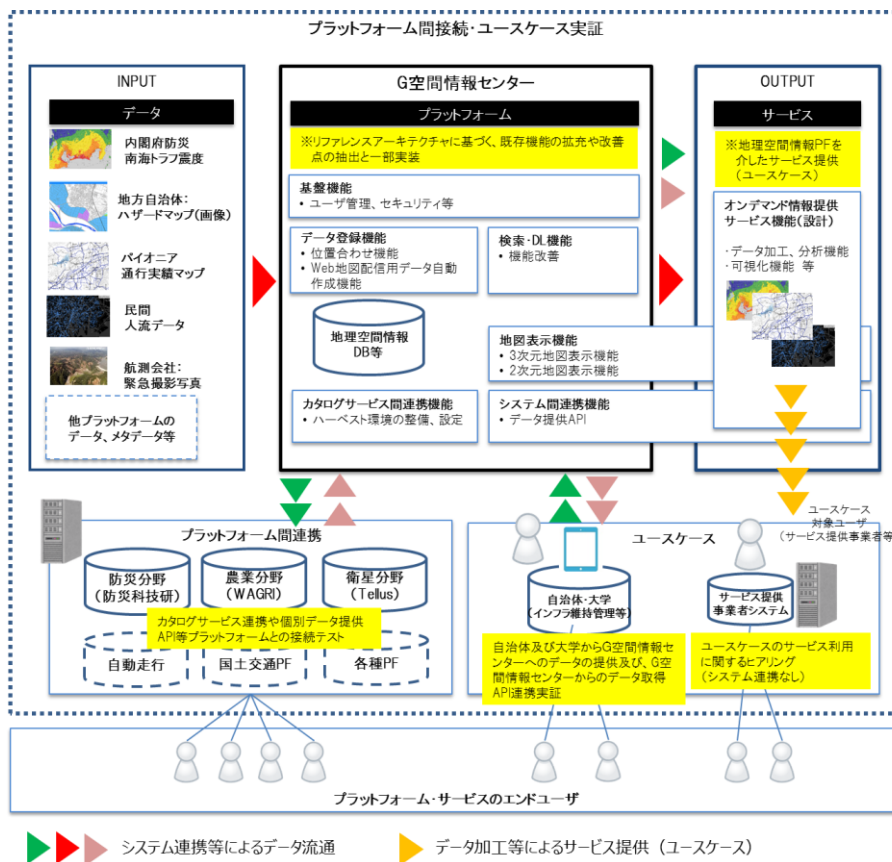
プラットフォーム間接続・ユースケース実証

INPUT

データ

内閣府防災
南海トラフ震度

地方自治体:
ハザードマップ(画像)

パイオニア
通行実績マップ

民間
人流データ

航測会社:
緊急撮影写真

他プラットフォームの
データ、メタデータ等

G空間情報センター

プラットフォーム

※リファレンスアーキテクチャに基づく、既存機能の拡充や改善点の抽出と一部実装

基盤機能
• ユーザ管理、セキュリティ等

データ登録機能
• 位置合わせ機能
• Web地図配信用データ自動作成機能

検索・DL機能
• 機能改善

地理空間情報
DB等

地図表示機能
• 3次元地図表示機能
• 2次元地図表示機能

カタログサービス間連携機能
• ハーベスト環境の整備、設定

システム間連携機能
• データ提供API

OUTPUT

サービス

※地理空間情報PFを介したサービス提供
(ユースケース)

オンデマンド情報提供
サービス機能(設計)

・データ加工、分析機能
・可視化機能 等

ユースケース
対象ユーザ
(サービス提供事業者等)

プラットフォーム間連携

防災分野
(防災科技研)

農業分野
(WAGRI)

衛星分野
(Tellus)

カタログサービス連携や個別データ提供
API等プラットフォームとの接続テスト

自動走行

国土交通PF

各種PF

ユースケース

自治体・大学
(インフラ維持管理等)

サービス提供
事業者システム

自治体及び大学からG空間情報センターへのデータの提供及び、G空間情報センターからのデータ取得API連携実証

ユースケースのサービス利用に関するヒアリング
(システム連携なし)

プラットフォーム・サービスのエンドユーザ

システム連携等によるデータ流通

データ加工等によるサービス提供(ユースケース)